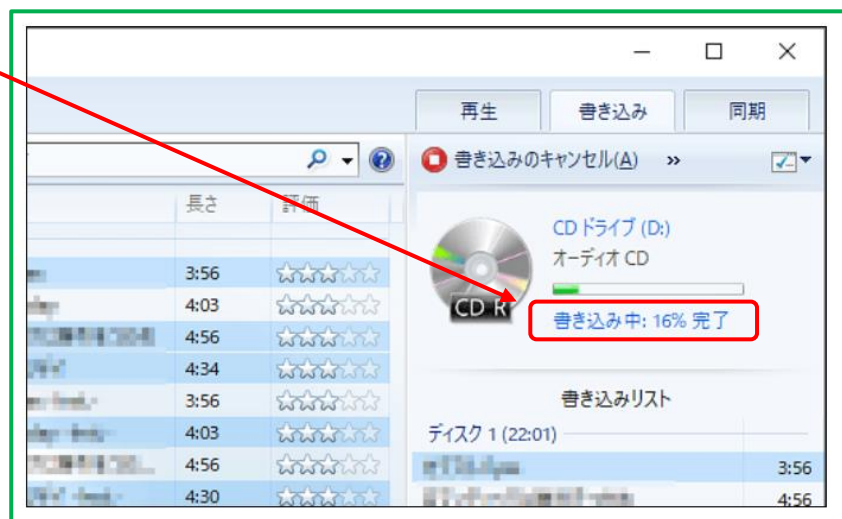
再生　書き込み　同期

書き込みのキャンセル(A)　»

長さ　評価

3:56
4:03
4:56
4:34
3:56
4:03
4:56
4:30

CD ドライブ (D:)
オーディオ CD
CD R
書き込み中: 16% 完了

書き込みリスト
ディスク 1 (22:01)
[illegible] 3:56
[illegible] 4:56